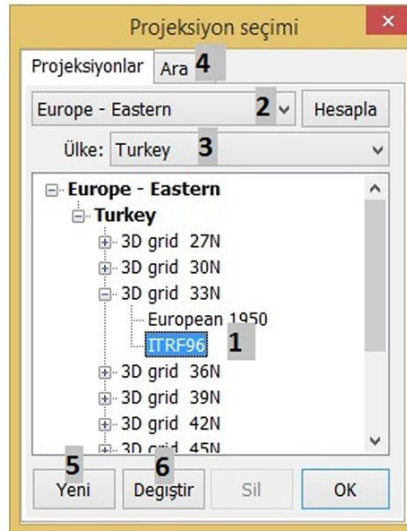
Projeksiyon seçimi

Projeksiyonlar
Ara 4

Europe - Eastern 2
Hesapla

Ülke: Turkey 3

Europe - Eastern
Turkey
3D grid 27N
3D grid 30N
3D grid 33N
European 1950
ITRF96 1
3D grid 36N
3D grid 39N
3D grid 42N
3D grid 45N

5
Yeni
6
Degiştir
Sil
OK